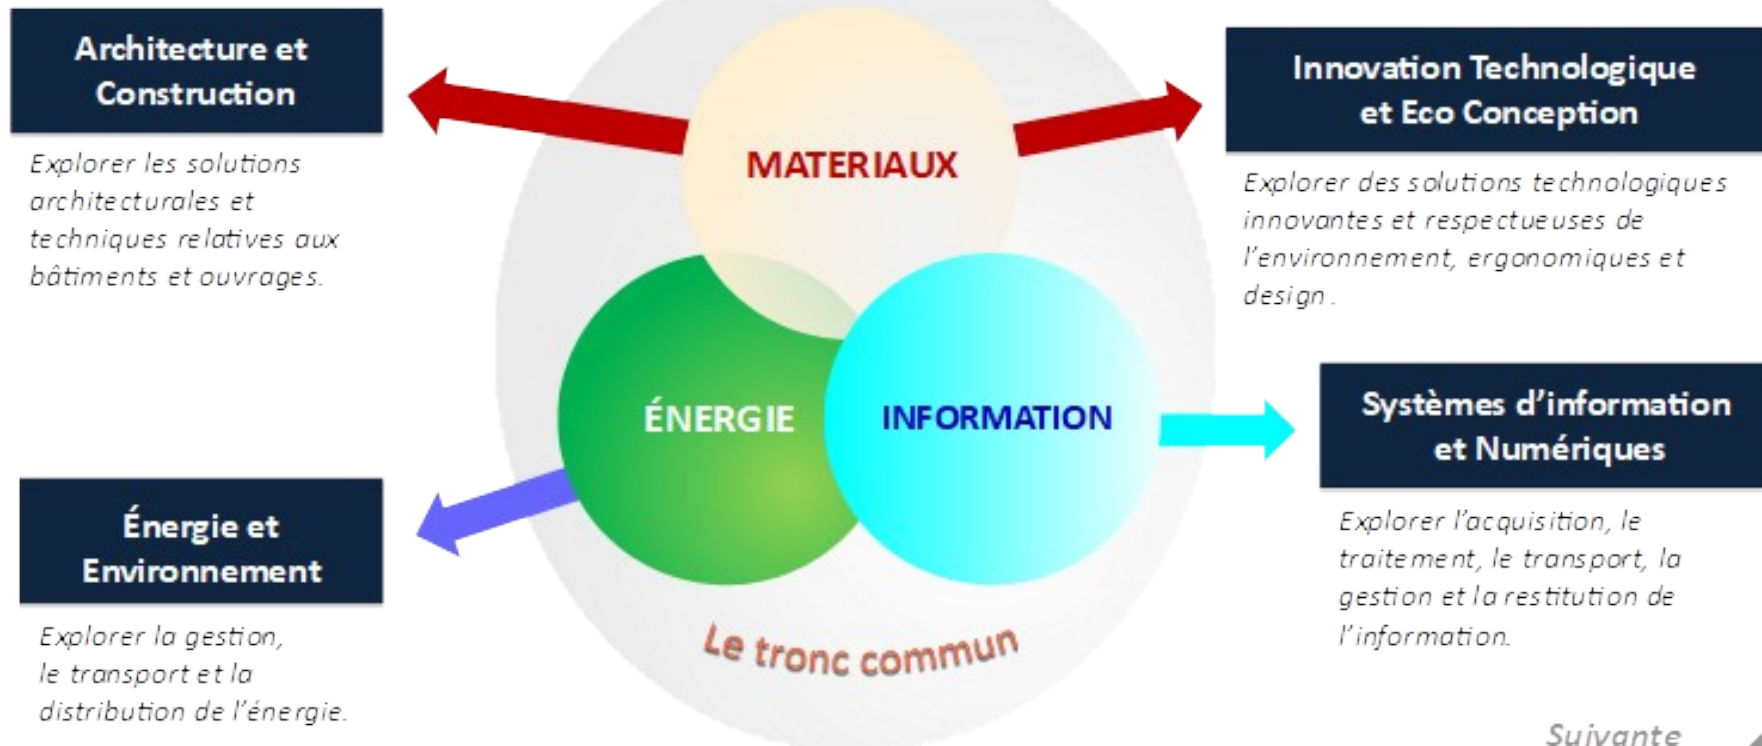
Architecture et Construction

Explorer les solutions architecturales et techniques relatives aux bâtiments et ouvrages.

MATERIAUX

Innovation Technologique et Eco Conception

Explorer des solutions technologiques innovantes et respectueuses de l'environnement, ergonomiques et design.

ÉNERGIE

INFORMATION

Systèmes d'information et Numériques

Explorer l'acquisition, le traitement, le transport, la gestion et la restitution de l'information.

Énergie et Environnement

Explorer la gestion, le transport et la distribution de l'énergie.

Le tronc commun

Suivante